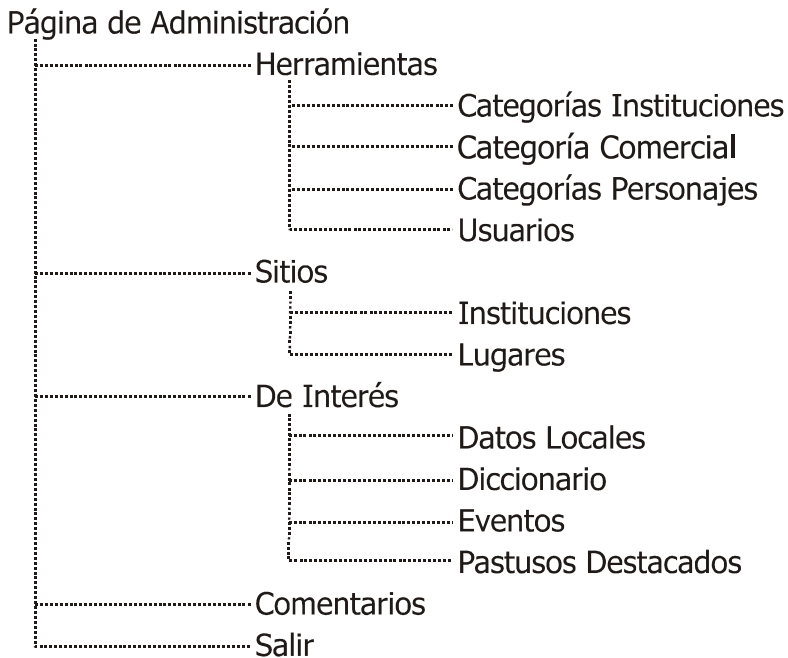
Página de Administración

Herramientas

Categorías Instituciones

Categoría Comercial

Categorías Personajes

Usuarios

Sitios

Instituciones

Lugares

De Interés

Datos Locales

Diccionario

Eventos

Pastusos Destacados

Comentarios

Salir